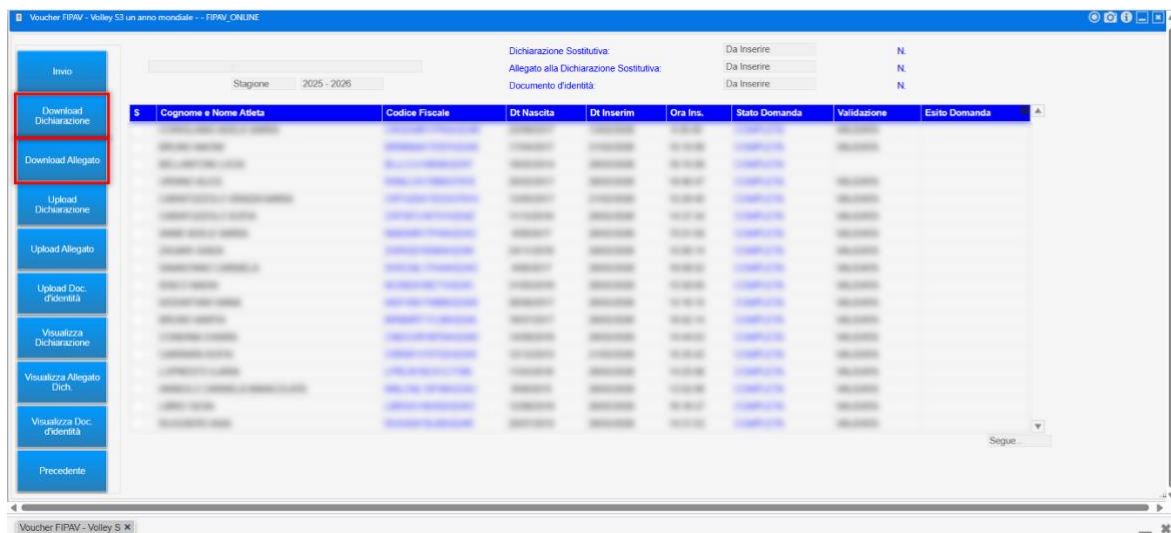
Voucher FIPAV - Volley S3 un anno mondiale - - FIPAV_ONLINE

Invio

Download Dichiarazione

Download Allegato

Upload Dichiarazione

Upload Allegato

Upload Doc. d'identità

Visualizza Dichiarazione

Visualizza Allegato Dich.

Visualizza Doc. d'identità

Precedente

Stagione 2025 - 2026

Dichiarazione Sostitutiva: Da Inserire N.
Allegato alla Dichiarazione Sostitutiva: Da Inserire N.
Documento d'identità: Da Inserire N.

| S | Cognome e Nome Atleta | Codice Fiscale | Dt Nascita | Dt Inserim | Ora Ins. | Stato Domanda | Validazione | Esito Domanda |
|---|---|---|---|---|---|---|---|---|
| | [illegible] | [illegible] | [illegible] | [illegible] | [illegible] | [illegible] | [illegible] | |

Segue...

Voucher FIPAV - Volley S ×